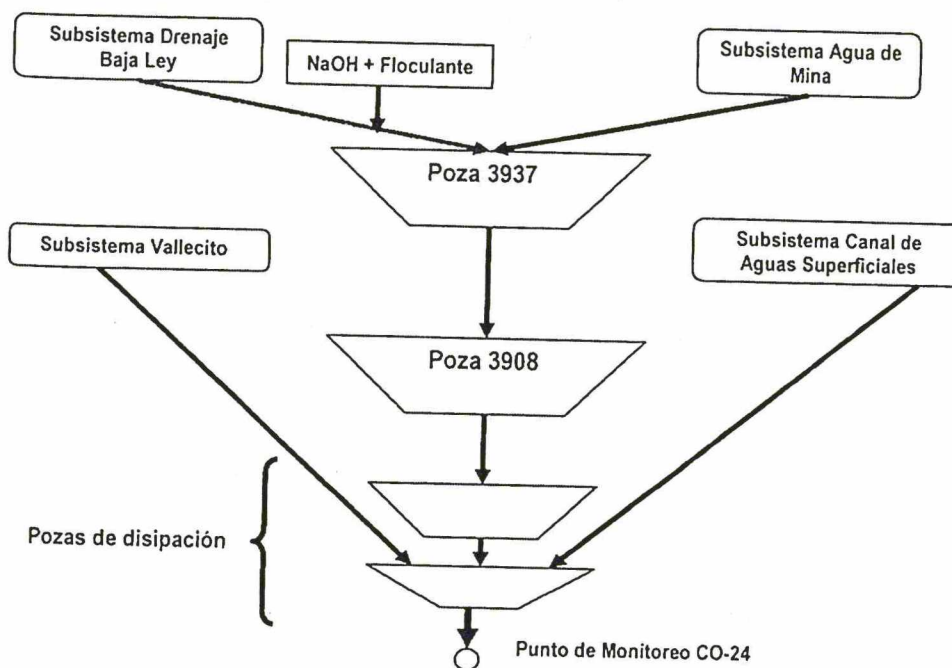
Subsistema Drenaje Baja Ley

NaOH + Floculante

Subsistema Agua de Mina

Poza 3937

Subsistema Vallecito

Subsistema Canal de Aguas Superficiales

Poza 3908

Pozas de disipación

Punto de Monitoreo CO-24